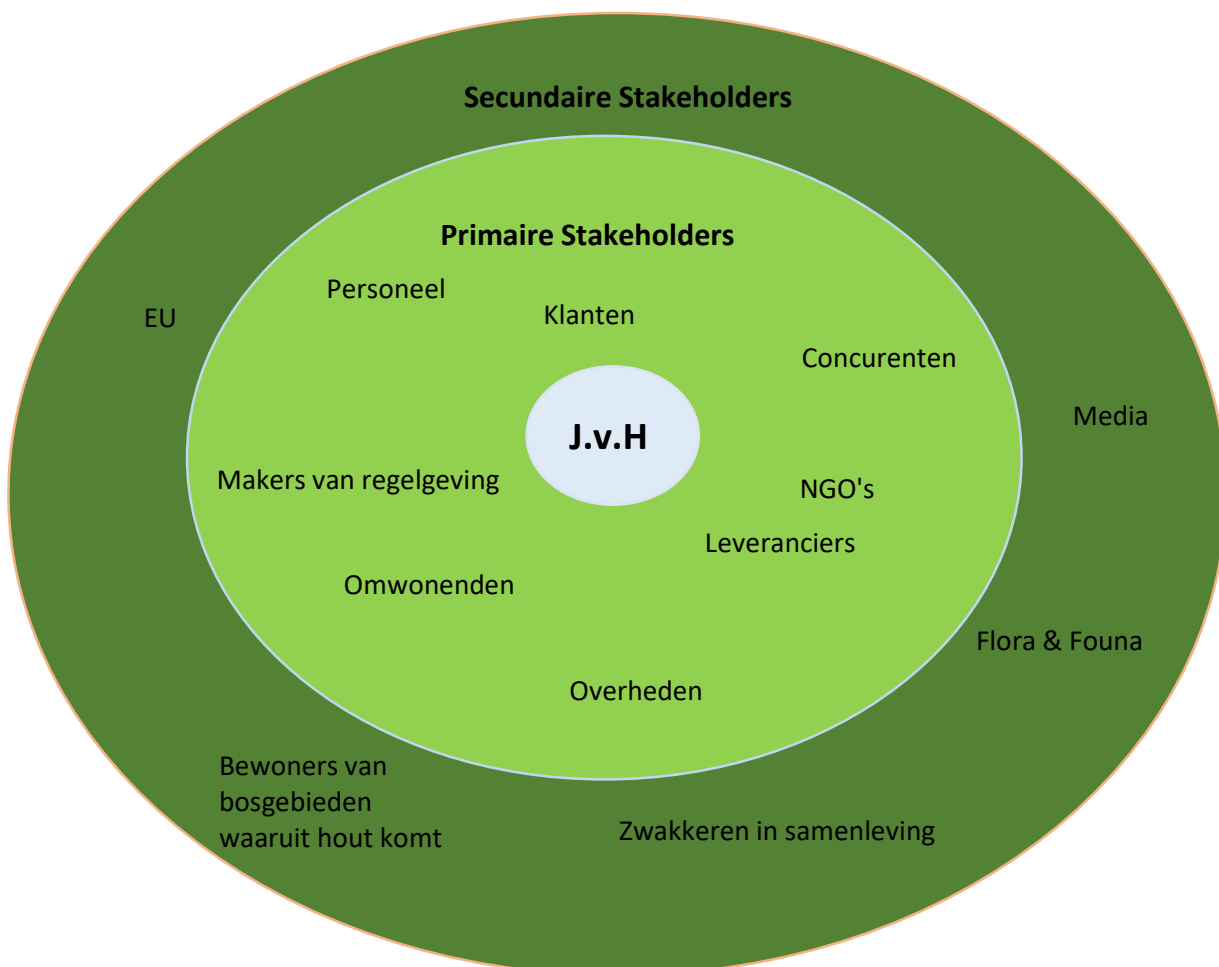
Secundaire Stakeholders

Primaire Stakeholders

Personeel

Klanten

EU

Concurenten

Media

J.v.H

Makers van regelgeving

NGO's

Leveranciers

Omwonenden

Flora & Founa

Overheden

Bewoners van bosgebieden waaruit hout komt

Zwakkeren in samenleving